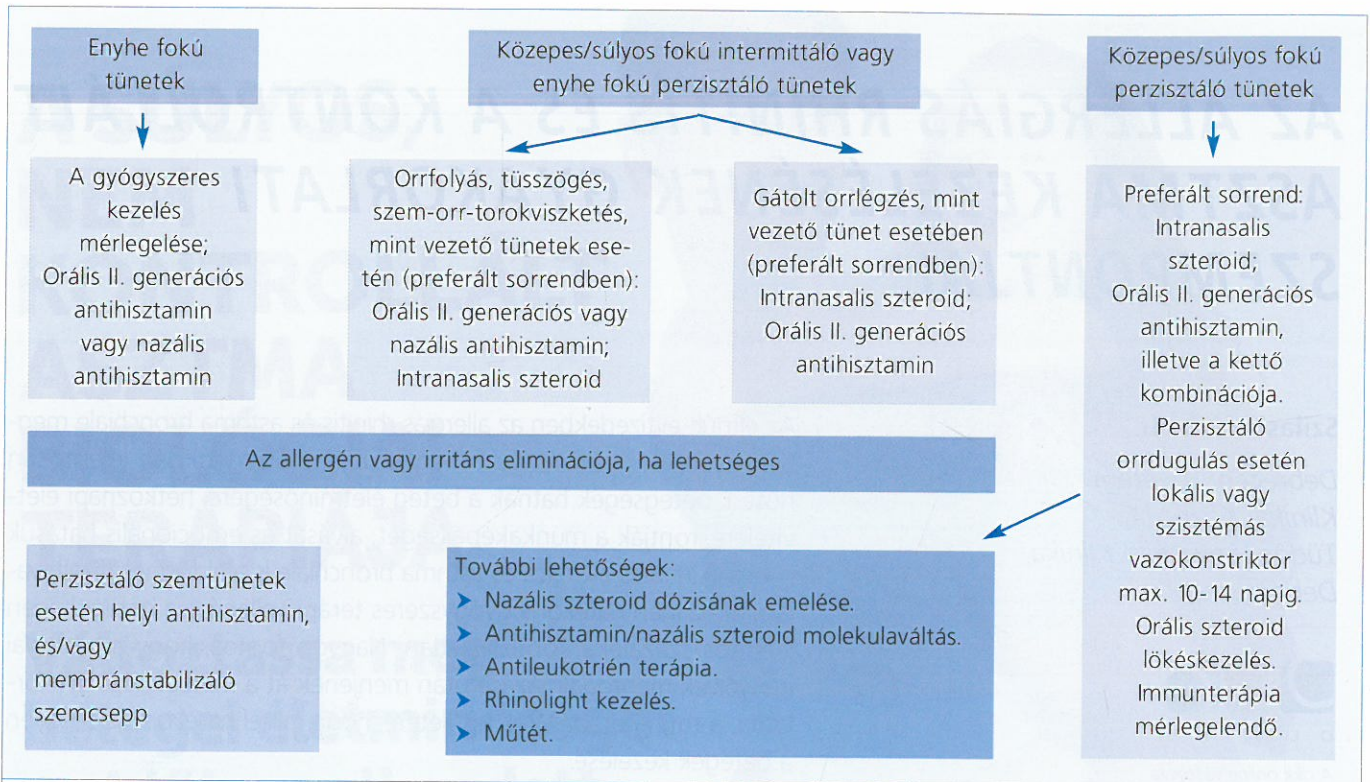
Enyhe fokú tünetek

Közepes/súlyos fokú intermittáló vagy enyhe fokú perzisztáló tünetek

Közepes/súlyos fokú perzisztáló tünetek

A gyógyszeres kezelés mérlegelése; Orális II. generációs antihisztamin vagy nazális antihisztamin

Orrfolyás, tüsszögés, szem-orr-torokviszketés, mint vezető tünetek esetén (preferált sorrendben): Orális II. generációs vagy nazális antihisztamin; Intranasalis szteroid

Gátolt orrlégzés, mint vezető tünet esetében (preferált sorrendben): Intranasalis szteroid; Orális II. generációs antihisztamin

Preferált sorrend: Intranasalis szteroid; Orális II. generációs antihisztamin, illetve a kettő kombinációja. Perzisztáló orrdugulás esetén lokális vagy szisztémás vazokonstriktor max. 10-14 napig. Orális szteroid lökéskezelés. Immunterápia mérlegelendő.

Az allergén vagy irritáns eliminációja, ha lehetséges

Perzisztáló szemtünetek esetén helyi antihisztamin, és/vagy membránstabilizáló szemcsepp

További lehetőségek:
➤ Nazális szteroid dózisának emelése.
➤ Antihisztamin/nazális szteroid molekulaváltás.
➤ Antileukotrién terápia.
➤ Rhinolight kezelés.
➤ Műtét.